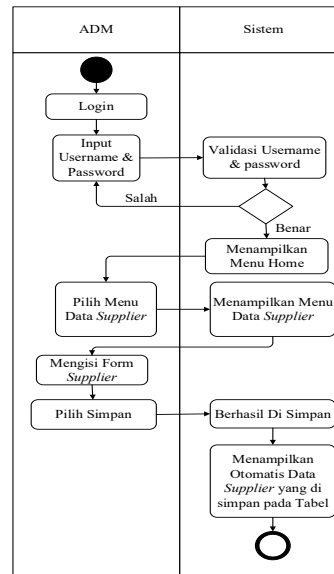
ADM

Sistem

Login

Input Username & Password

Validasi Username & password

Salah

Benar

Menampilkan Menu Home

Pilih Menu Data *Supplier*

Menampilkan Menu Data *Supplier*

Mengisi Form *Supplier*

Pilih Simpan

Berhasil Di Simpan

Menampilkan Otomatis Data *Supplier* yang di simpan pada Tabel